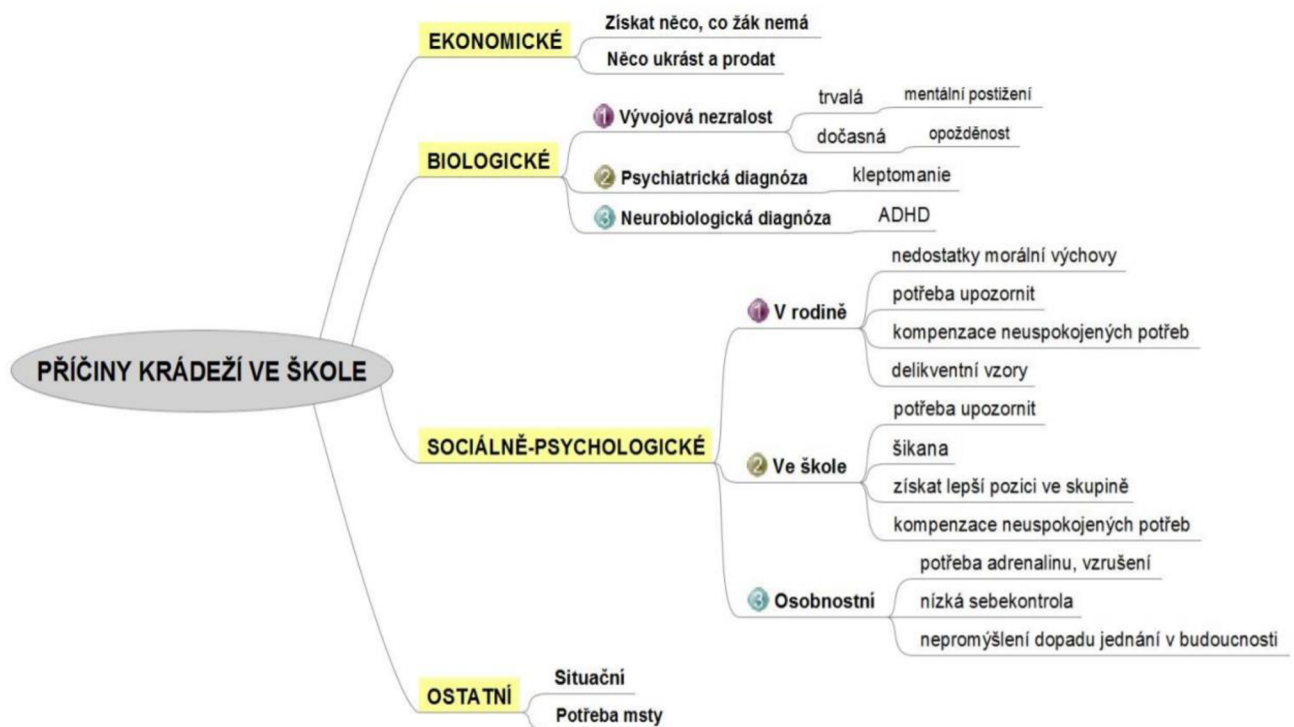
PŘÍČINY KRÁDEŽÍ VE ŠKOLE

EKONOMICKÉ
Získat něco, co žák nemá
Něco ukrást a prodat

BIOLOGICKÉ
1 Vývojová nezralost
trvalá
mentální postižení
dočasná
opožděnost
2 Psychiatrická diagnóza
kleptomanie
3 Neurobiologická diagnóza
ADHD

SOCIÁLNĚ-PSYCHOLOGICKÉ
1 V rodině
nedostatky morální výchovy
potřeba upozornit
kompenzace neuspokojených potřeb
delikventní vzory
2 Ve škole
potřeba upozornit
šikana
získat lepší pozici ve skupině
kompenzace neuspokojených potřeb
3 Osobnostní
potřeba adrenalinu, vzrušení
nízká sebekontrola
nepromýšlení dopadu jednání v budoucnosti

OSTATNÍ
Situační
Potřeba msty